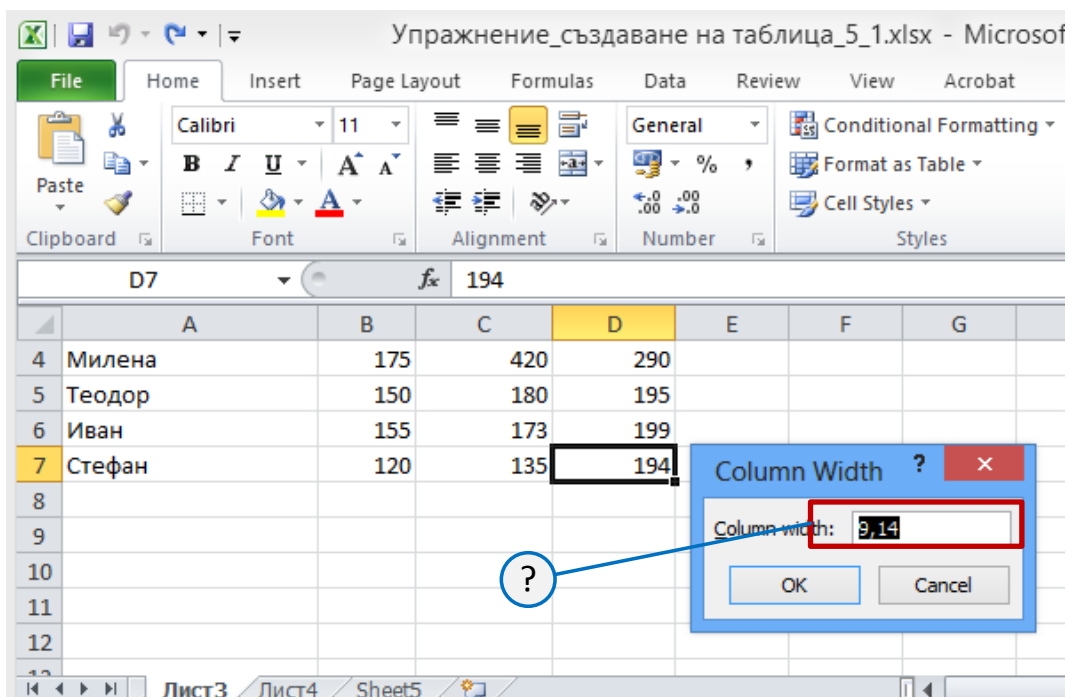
Упражнение_създаване на таблица_5_1.xlsx - Microsof

File | Home | Insert | Page Layout | Formulas | Data | Review | View | Acrobat

Paste
Clipboard
Calibri | 11
B I U A A
Font
Alignment
General
% ,
.00 .00
Number
Conditional Formatting
Format as Table
Cell Styles
Styles

D7 | $f_x$ | 194

| | A | B | C | D | E | F | G |
|---|---|---|---|---|---|---|---|
| 4 | Милена | 175 | 420 | 290 | | | |
| 5 | Теодор | 150 | 180 | 195 | | | |
| 6 | Иван | 155 | 173 | 199 | | | |
| 7 | Стефан | 120 | 135 | 194 | | | |
| 8 | | | | | | | |
| 9 | | | | | | | |
| 10 | | | | | | | |
| 11 | | | | | | | |
| 12 | | | | | | | |

Column Width ? ×
Column width: 9,14
OK | Cancel

?

Лист3 | Лист4 | Sheet5